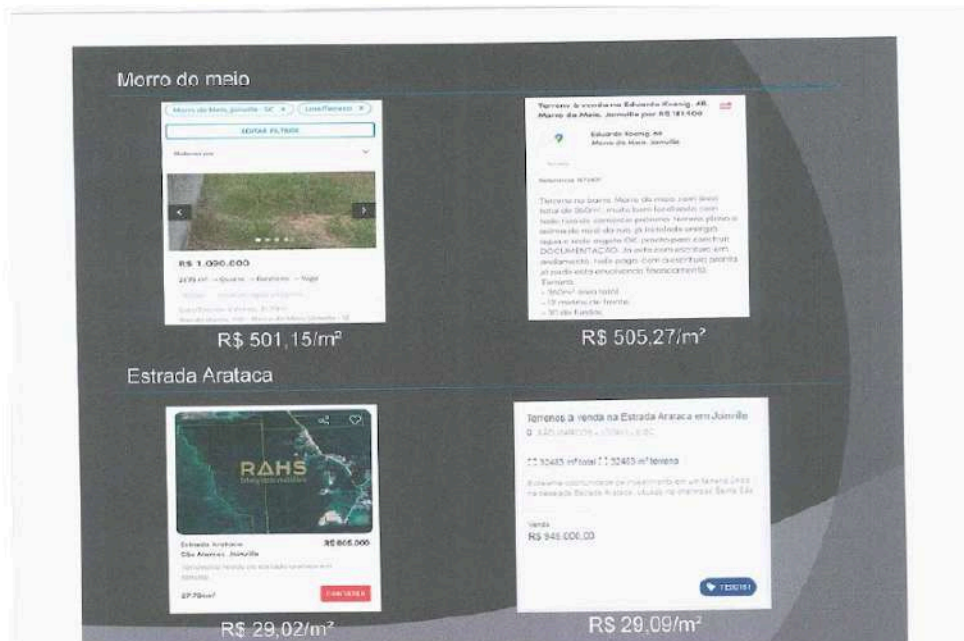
Morro do meio

Morro do Meio, Joinville - SC × Loteamento ×

EDITAR FILTROS

R$ 1.090.000

2175 m²

R$ 501,15/m²

Terreno à venda na Eduardo Koenig, 48, Morro do Meio, Joinville por R$ 181.400

Eduardo Koenig, 48
Morro do Meio, Joinville

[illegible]

Terreno no bairro Morro do meio com área total de 360m², muito bem localizado, com todo comércio próximo, terreno plano e acima do nível da rua, já instalado energia, água e todo esgoto OK, pronto para construir. DOCUMENTAÇÃO: Já esta com escritura em andamento, tudo pago com a escritura pronta já pode estar envolvendo financiamento.
Terreno:
- 360m² área total
- 12 metros de frente
- 30 de fundos

R$ 505,27/m²

Estrada Arataca

RAHS

Estrada Arataca
São Marcos, Joinville

R$ 805.000

27.74m²

R$ 29,02/m²

Terrenos à venda na Estrada Arataca em Joinville

SÃO MARCOS - JOINVILLE/SC

32485 m² total 32485 m² terreno

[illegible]

Venda
R$ 945.000,00

R$ 29,09/m²